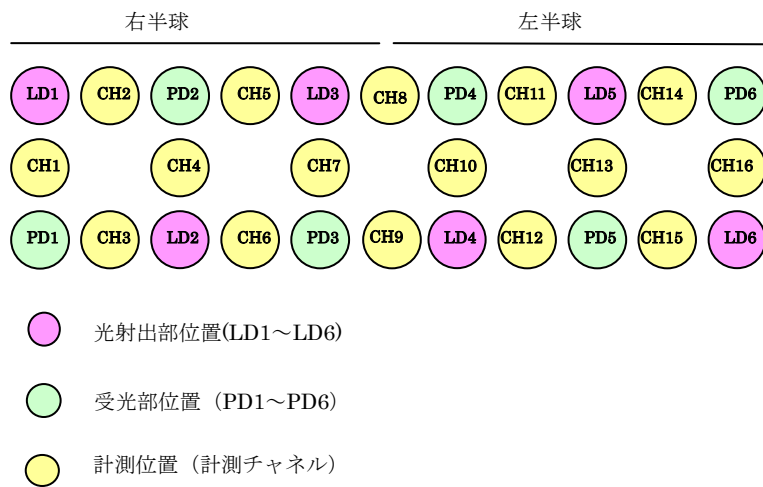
右半球

左半球

LD1 CH2 PD2 CH5 LD3 CH8 PD4 CH11 LD5 CH14 PD6

CH1 CH4 CH7 CH10 CH13 CH16

PD1 CH3 LD2 CH6 PD3 CH9 LD4 CH12 PD5 CH15 LD6

光射出部位置(LD1～LD6)

受光部位置（PD1～PD6）

計測位置（計測チャネル）